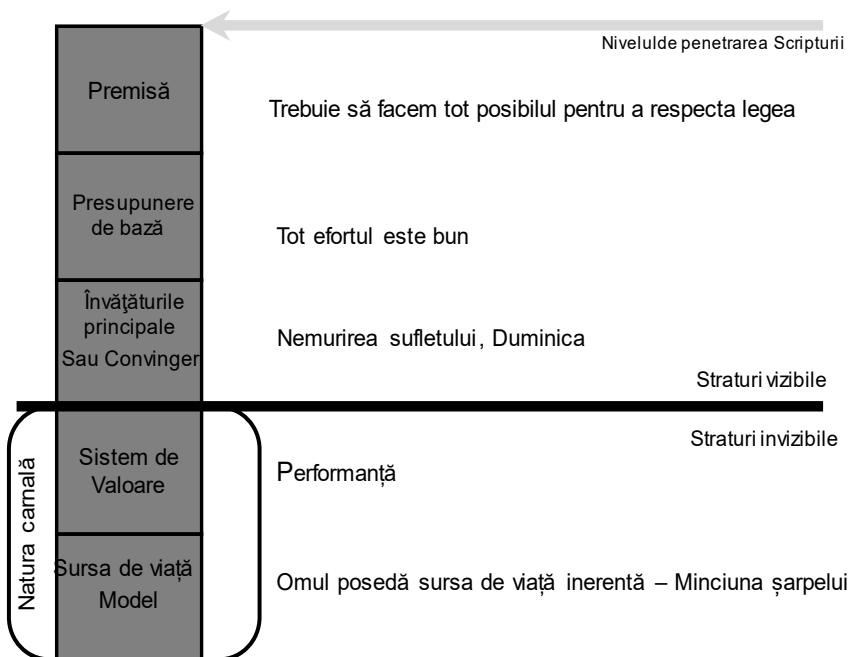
Nivelulde penetrarea Scripturii

Premisă

Trebuie să facem tot posibilul pentru a respecta legea

Presupunere de bază

Tot efortul este bun

Învăţăturile principale Sau Convinger

Nemurirea sufletului, Duminica

Straturi vizibile

Straturi invizibile

Natura carnală

Sistem de Valoare

Performanță

Sursa de viață Model

Omul posedă sursa de viață inerentă – Minciuna șarpelui